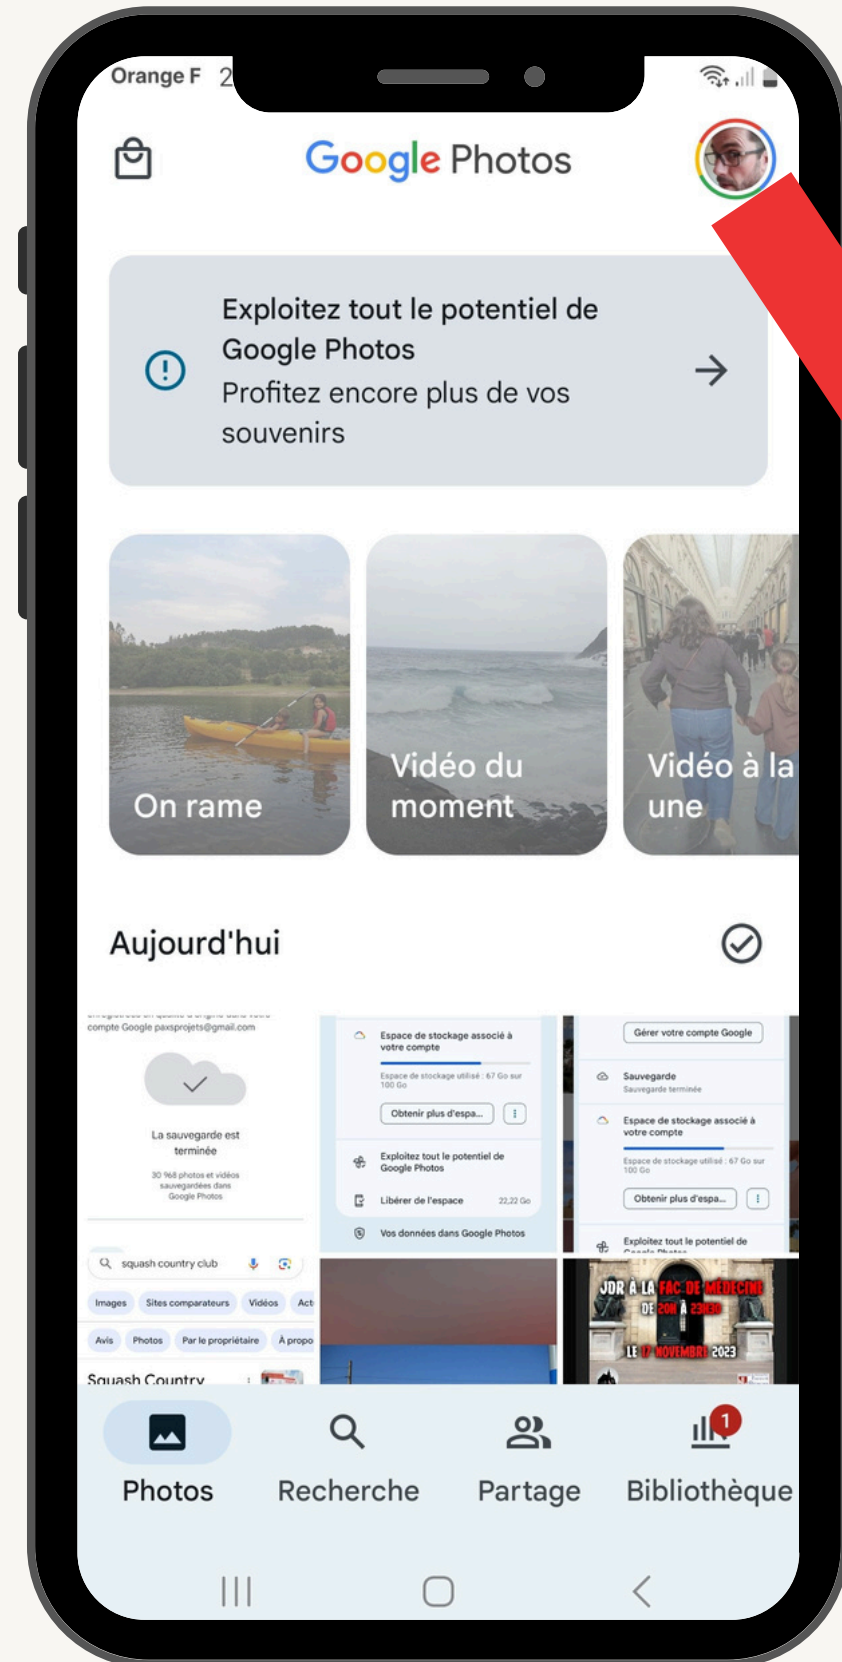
Orange F 2

Google Photos

Exploitez tout le potentiel de Google Photos
Profitez encore plus de vos souvenirs

On rame

Vidéo du moment

Vidéo à la une

Aujourd'hui

compte Google paxsprojets@gmail.com

La sauvegarde est terminée

30 968 photos et vidéos sauvegardées dans Google Photos

Espace de stockage associé à votre compte

Espace de stockage utilisé : 67 Go sur 100 Go

Obtenir plus d'espa...

Exploitez tout le potentiel de Google Photos

Libérer de l'espace 22,22 Go

Vos données dans Google Photos

Gérer votre compte Google

Sauvegarde
Sauvegarde terminée

Espace de stockage associé à votre compte

Espace de stockage utilisé : 67 Go sur 100 Go

Obtenir plus d'espa...

Exploitez tout le potentiel de

squash country club

Images Sites comparateurs Vidéos Act

Avis Photos Par le propriétaire À propo

Squash Country

JDR À LA FAC DE MÉDECINE DE 20H À 23H30 LE 17 NOVEMBRE 2023

Photos Recherche Partage Bibliothèque

1